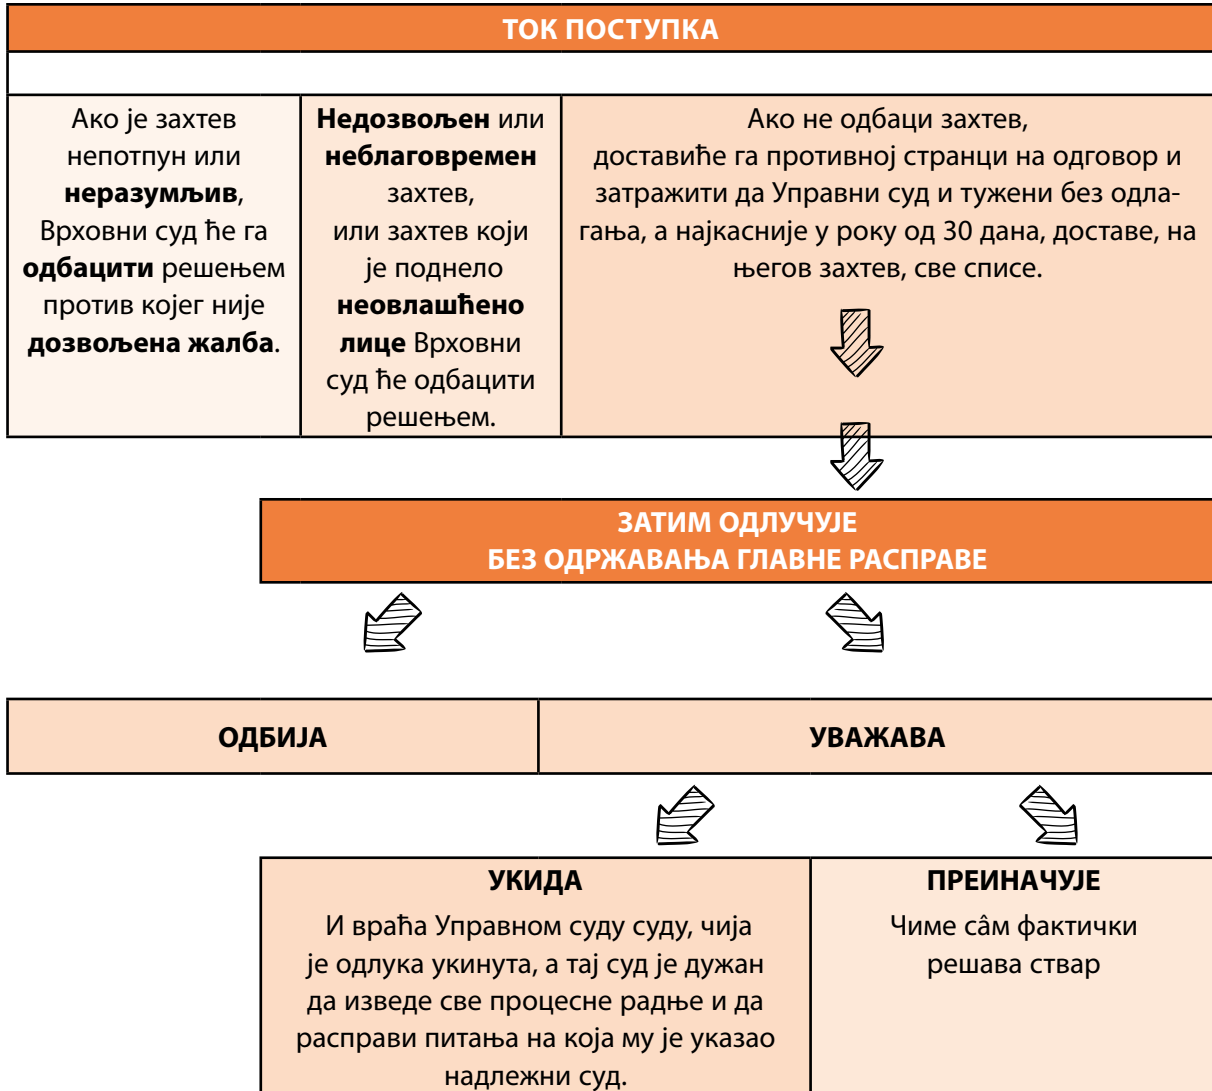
ТОК ПОСТУПКА

| Ако је захтев непотпун или **неразумљив**, Врховни суд ће га **одбацити** решењем против којег није **дозвољена жалба**. | **Недозвољен** или **неблаговремен** захтев, или захтев који је поднело **неовлашћено лице** Врховни суд ће одбацити решењем. | Ако не одбаци захтев, доставиће га противној странци на одговор и затражити да Управни суд и тужени без одлагања, а најкасније у року од 30 дана, доставе, на његов захтев, све списе. |
|---|---|---|

ЗАТИМ ОДЛУЧУЈЕ
БЕЗ ОДРЖАВАЊА ГЛАВНЕ РАСПРАВЕ

| ОДБИЈА | УВАЖАВА |
|---|---|

| УКИДА | ПРЕИНАЧУЈЕ |
|---|---|
| И враћа Управном суду суду, чија је одлука укинута, а тај суд је дужан да изведе све процесне радње и да расправи питања на која му је указао надлежни суд. | Чиме сâм фактички решава ствар |